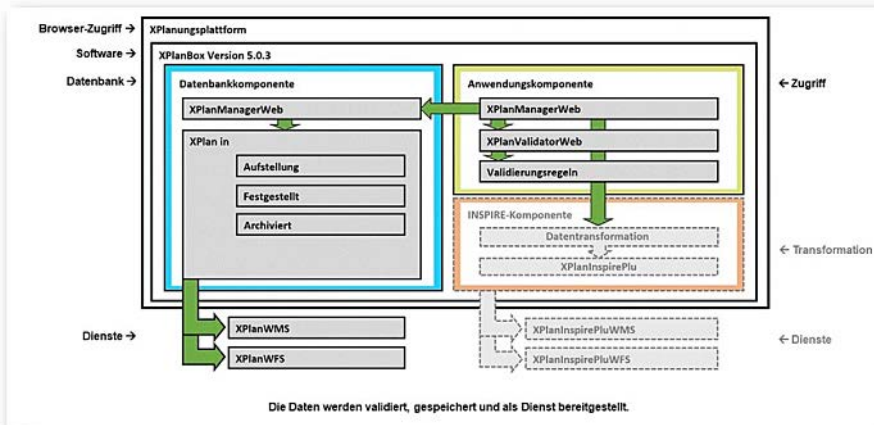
Browser-Zugriff →
XPlanungsplattform
Software →
XPlanBox Version 5.0.3
Datenbank →
Datenbankkomponente
XPlanManagerWeb
XPlan in
Aufstellung
Festgestellt
Archiviert
Anwendungskomponente
← Zugriff
XPlanManagerWeb
XPlanValidatorWeb
Validierungsregeln
INSPIRE-Komponente
Datentransformation
XPlanInspirePlu
← Transformation
Dienste →
XPlanWMS
XPlanWFS
XPlanInspirePluWMS
XPlanInspirePluWFS
← Dienste

Die Daten werden validiert, gespeichert und als Dienst bereitgestellt.